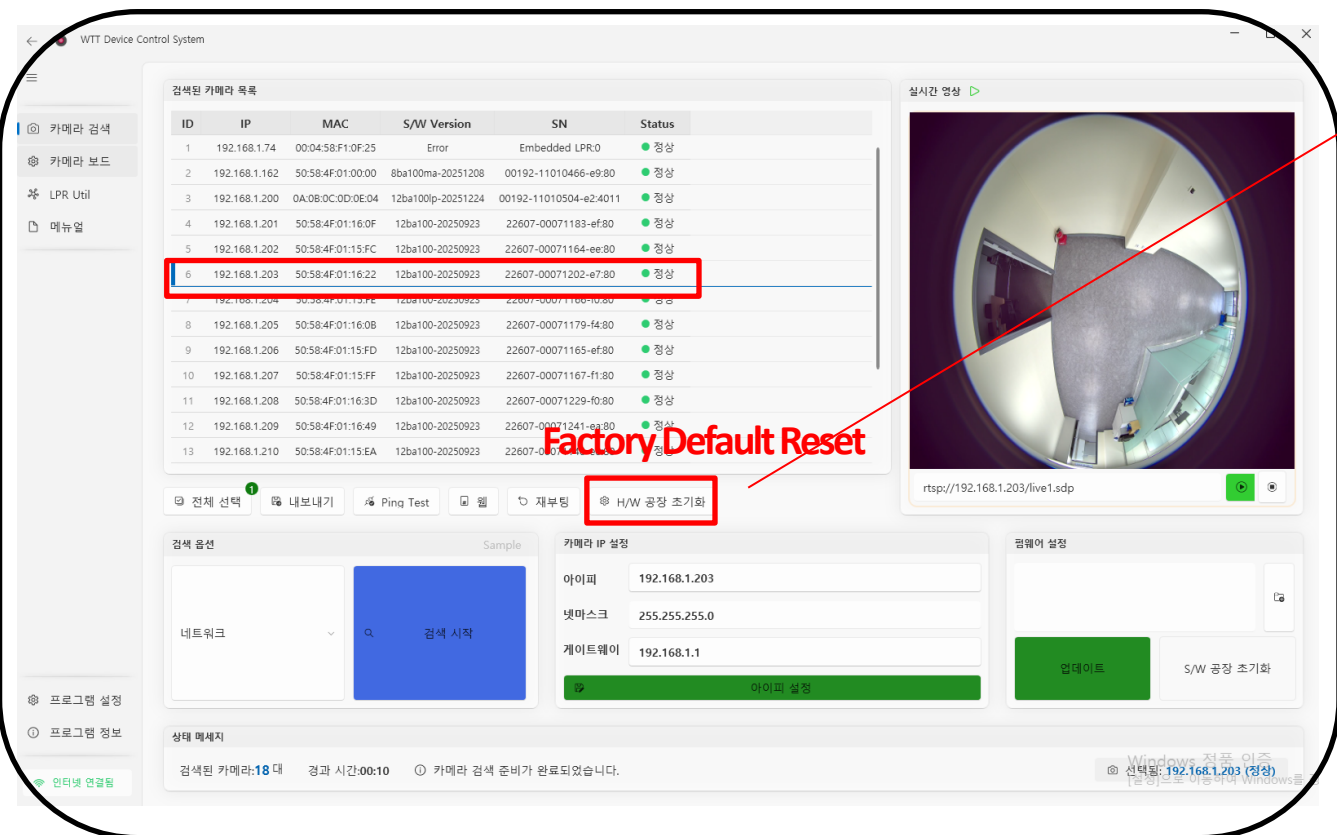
WTT Device Control System

카메라 검색
카메라 보드
LPR Util
메뉴얼

검색된 카메라 목록

| ID | IP | MAC | S/W Version | SN | Status |
|---|---|---|---|---|---|
| 1 | 192.168.1.74 | 00:04:58:F1:0F:25 | Error | Embedded LPR:0 | 정상 |
| 2 | 192.168.1.162 | 50:58:4F:01:00:00 | 8ba100ma-20251208 | 00192-11010466-e9:80 | 정상 |
| 3 | 192.168.1.200 | 0A:0B:0C:0D:0E:04 | 12ba100lp-20251224 | 00192-11010504-e2:4011 | 정상 |
| 4 | 192.168.1.201 | 50:58:4F:01:16:0F | 12ba100-20250923 | 22607-00071183-ef:80 | 정상 |
| 5 | 192.168.1.202 | 50:58:4F:01:15:FC | 12ba100-20250923 | 22607-00071164-ee:80 | 정상 |
| 6 | 192.168.1.203 | 50:58:4F:01:16:22 | 12ba100-20250923 | 22607-00071202-e7:80 | 정상 |
| 7 | 192.168.1.204 | 50:58:4F:01:15:FE | 12ba100-20250923 | 22607-00071166-f0:80 | 정상 |
| 8 | 192.168.1.205 | 50:58:4F:01:16:0B | 12ba100-20250923 | 22607-00071179-f4:80 | 정상 |
| 9 | 192.168.1.206 | 50:58:4F:01:15:FD | 12ba100-20250923 | 22607-00071165-ef:80 | 정상 |
| 10 | 192.168.1.207 | 50:58:4F:01:15:FF | 12ba100-20250923 | 22607-00071167-f1:80 | 정상 |
| 11 | 192.168.1.208 | 50:58:4F:01:16:3D | 12ba100-20250923 | 22607-00071229-f0:80 | 정상 |
| 12 | 192.168.1.209 | 50:58:4F:01:16:49 | 12ba100-20250923 | 22607-00071241-ea:80 | 정상 |
| 13 | 192.168.1.210 | 50:58:4F:01:15:EA | 12ba100-20250923 | 22607-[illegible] | 정상 |

Factory Default Reset

전체 선택 1
내보내기
Ping Test
웹
재부팅
H/W 공장 초기화

실시간 영상
rtsp://192.168.1.203/live1.sdp

검색 옵션
Sample
네트워크
검색 시작

카메라 IP 설정
아이피 192.168.1.203
넷마스크 255.255.255.0
게이트웨이 192.168.1.1
아이피 설정

펌웨어 설정
업데이트
S/W 공장 초기화

프로그램 설정
프로그램 정보
인터넷 연결됨

상태 메세지
검색된 카메라:18 대
경과 시간:00:10
카메라 검색 준비가 완료되었습니다.
선택됨: 192.168.1.203 (정상)
Windows 정품 인증
[설정]으로 이동하여 Windows를